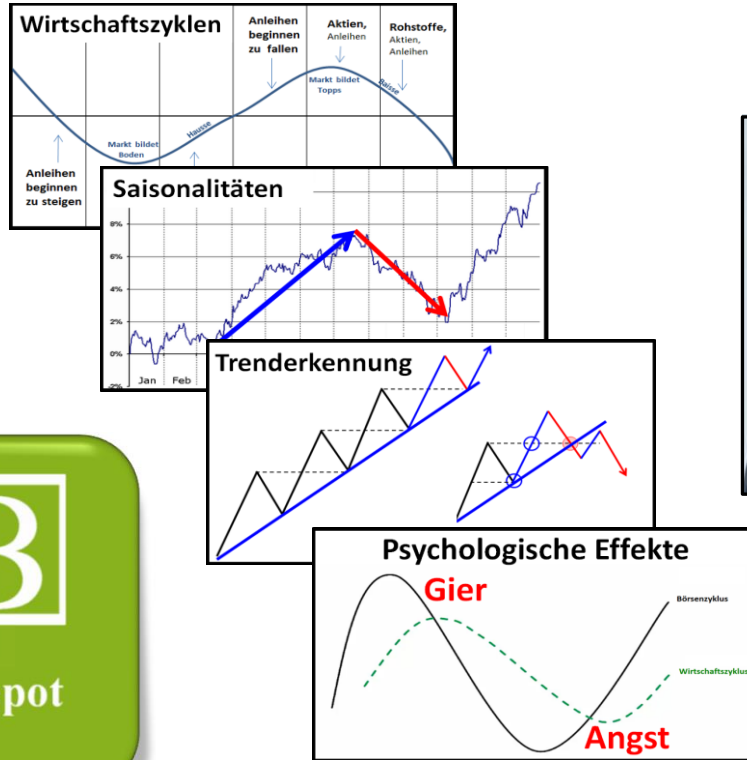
Wirtschaftszyklen

Anleihen beginnen zu fallen

Aktien, Anleihen

Rohstoffe, Aktien, Anleihen

Markt bildet Topps

Baisse

Hausse

Markt bildet Boden

Anleihen beginnen zu steigen

Saisonalitäten

8%
6%
4%
2%
0%
-2%

Jan
Feb

Trenderkennung

B
pot

Psychologische Effekte

Gier

Börsenzyklus

Wirtschaftszyklus

Angst